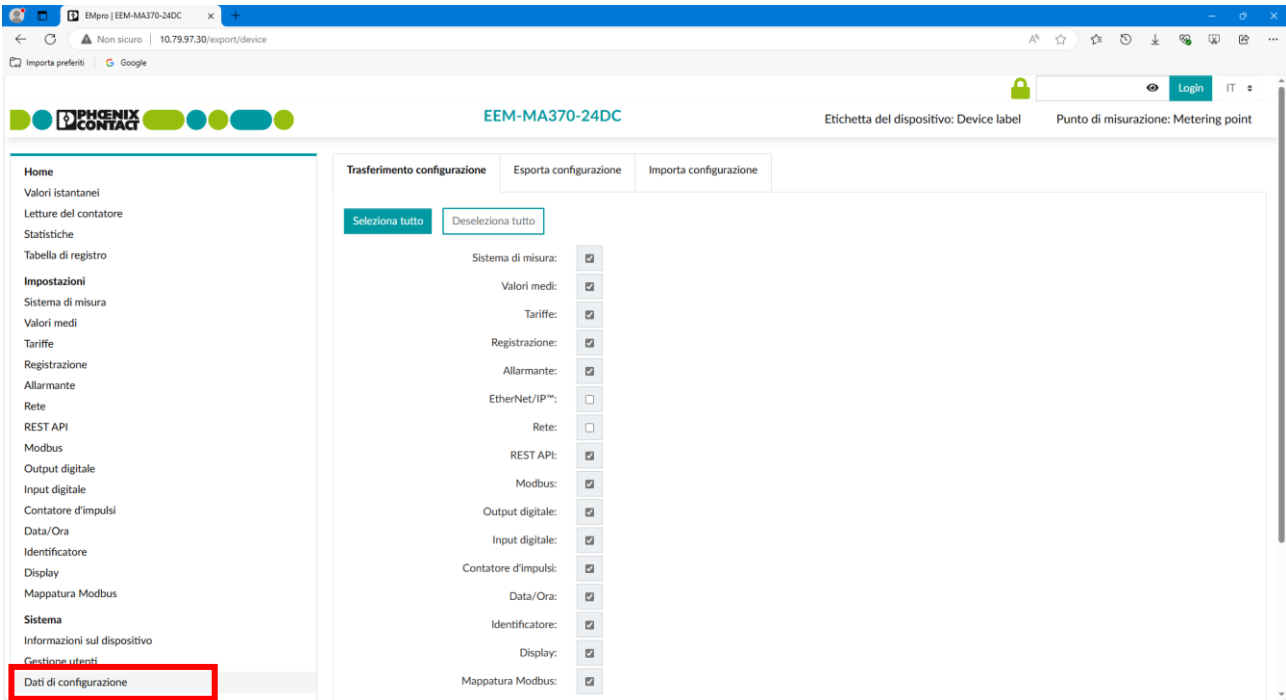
EMpro | EEM-MA370-24DC

Non sicuro | 10.79.97.30/export/device

Importa preferiti | Google

Login IT

PHOENIX CONTACT

EEM-MA370-24DC

Etichetta del dispositivo: Device label

Punto di misurazione: Metering point

Home
Valori istantanei
Letture del contatore
Statistiche
Tabella di registro
Impostazioni
Sistema di misura
Valori medi
Tariffe
Registrazione
Allarmante
Rete
REST API
Modbus
Output digitale
Input digitale
Contatore d'impulsi
Data/Ora
Identificatore
Display
Mappatura Modbus
Sistema
Informazioni sul dispositivo
Gestione utenti
Dati di configurazione

Trasferimento configurazione | Esporta configurazione | Importa configurazione

Seleziona tutto | Deseleziona tutto

Sistema di misura:
Valori medi:
Tariffe:
Registrazione:
Allarmante:
EtherNet/IP™:
Rete:
REST API:
Modbus:
Output digitale:
Input digitale:
Contatore d'impulsi:
Data/Ora:
Identificatore:
Display:
Mappatura Modbus: